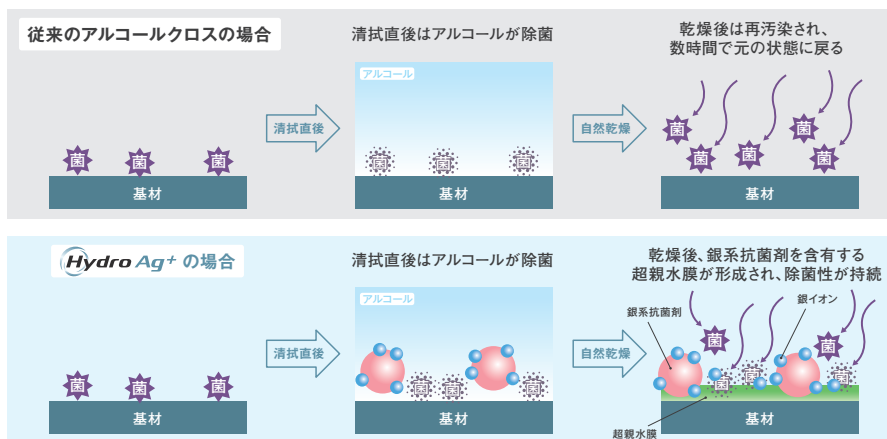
従来のアルコールクロスの場合

清拭直後はアルコールが除菌

乾燥後は再汚染され、数時間で元の状態に戻る

アルコール

清拭直後

自然乾燥

菌 菌 菌

基材

菌 菌 菌

基材

菌 菌 菌 菌 菌 菌

基材

Hydro Ag+ の場合

清拭直後はアルコールが除菌

乾燥後、銀系抗菌剤を含有する超親水膜が形成され、除菌性が持続

アルコール

清拭直後

自然乾燥

銀系抗菌剤

銀イオン

菌 菌 菌

基材

菌 菌 菌

基材

菌 菌 菌 菌 菌 菌

基材

超親水膜